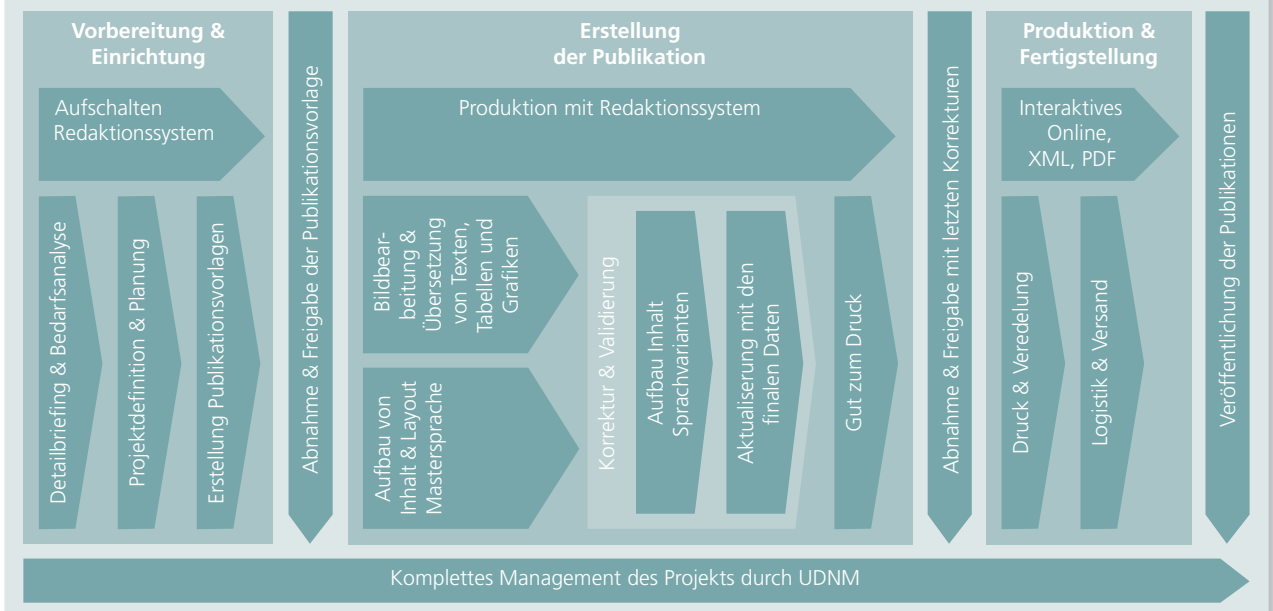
Vorbereitung & Einrichtung

Aufschalten Redaktionssystem

Detailbriefing & Bedarfsanalyse

Projektdefinition & Planung

Erstellung Publikationsvorlagen

Abnahme & Freigabe der Publikationsvorlage

Erstellung der Publikation

Produktion mit Redaktionssystem

Bildbearbeitung & Übersetzung von Texten, Tabellen und Grafiken

Aufbau von Inhalt & Layout Mastersprache

Korrektur & Validierung

Aufbau Inhalt Sprachvarianten

Aktualisierung mit den finalen Daten

Gut zum Druck

Abnahme & Freigabe mit letzten Korrekturen

Produktion & Fertigstellung

Interaktives Online, XML, PDF

Druck & Veredelung

Logistik & Versand

Veröffentlichung der Publikationen

Komplettes Management des Projekts durch UDNM